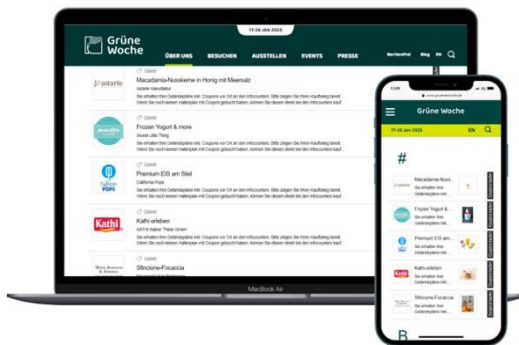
17-26 JAN 2025

Grüne Woche

ÜBER UNS BESUCHEN AUSSTELLEN EVENTS PRESSE Barrierefrei Blog EN

astarte

Macadamia-Nusskerne in Honig mit Meersalz

Astarte manufactur

Sie erhalten Ihre Gelderstattung mit Coupons vor Ort an den Infocountern. Bitte zeigen Sie Ihren Kaufbeleg bereit. Wenn Sie noch keinen Hallenplan mit Coupon gebucht haben, können Sie diesen direkt bei den Infocountern kaufen!

Frozen Yogurt & more

Sweet Little Thing

Premium EIS am Stiel

California Pops

Kathi erleben

KATHI Rainer Thiele GmbH

Kathi

Sfincione-Focaccia

MacBook Air

Grüne Woche

17-26 JAN 2025 EN

#

Macadamia-Nuss...

Frozen Yogurt &...

Premium EIS am...

Kathi erleben

Sfincione-Focaccia

B